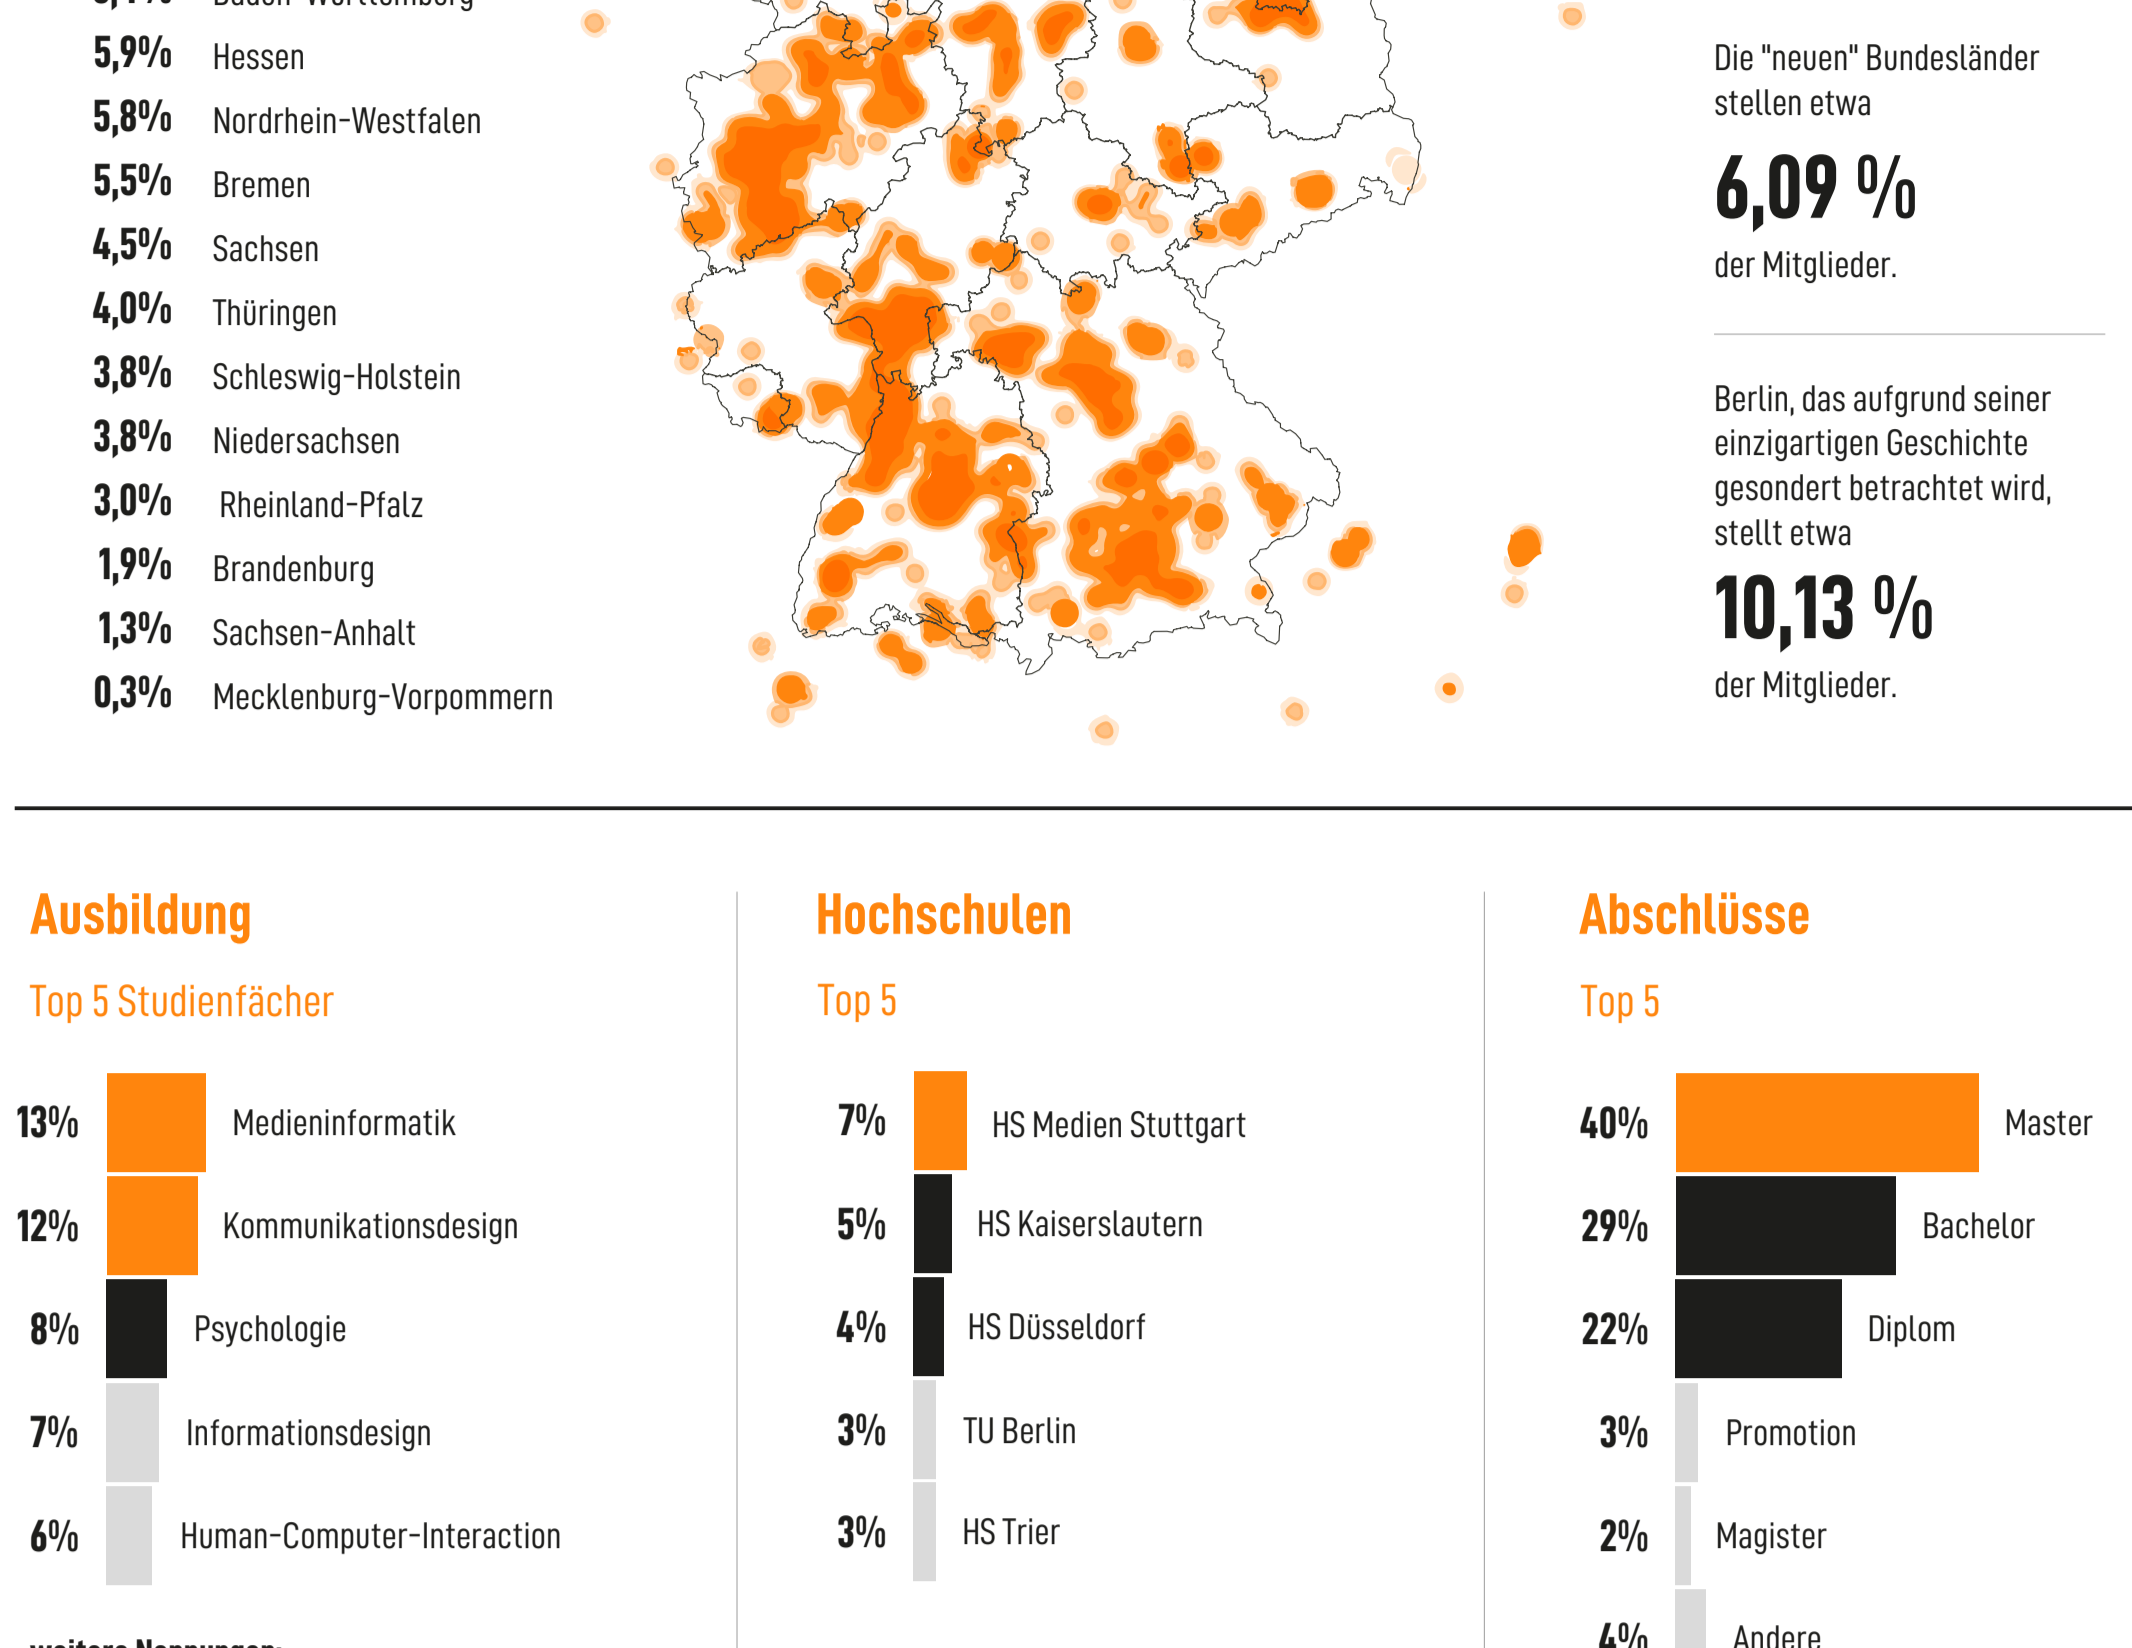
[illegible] Baden-Württemberg
5,9% Hessen
5,8% Nordrhein-Westfalen
5,5% Bremen
4,5% Sachsen
4,0% Thüringen
3,8% Schleswig-Holstein
3,8% Niedersachsen
3,0% Rheinland-Pfalz
1,9% Brandenburg
1,3% Sachsen-Anhalt
0,3% Mecklenburg-Vorpommern

Die "neuen" Bundesländer stellen etwa

6,09 %

der Mitglieder.

Berlin, das aufgrund seiner einzigartigen Geschichte gesondert betrachtet wird, stellt etwa

10,13 %

der Mitglieder.

Ausbildung

Top 5 Studienfächer

13% Medieninformatik
12% Kommunikationsdesign
8% Psychologie
7% Informationsdesign
6% Human-Computer-Interaction

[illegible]

Hochschulen

Top 5

7% HS Medien Stuttgart
5% HS Kaiserslautern
4% HS Düsseldorf
3% TU Berlin
3% HS Trier

Abschlüsse

Top 5

40% Master
29% Bachelor
22% Diplom
3% Promotion
2% Magister
4% Andere